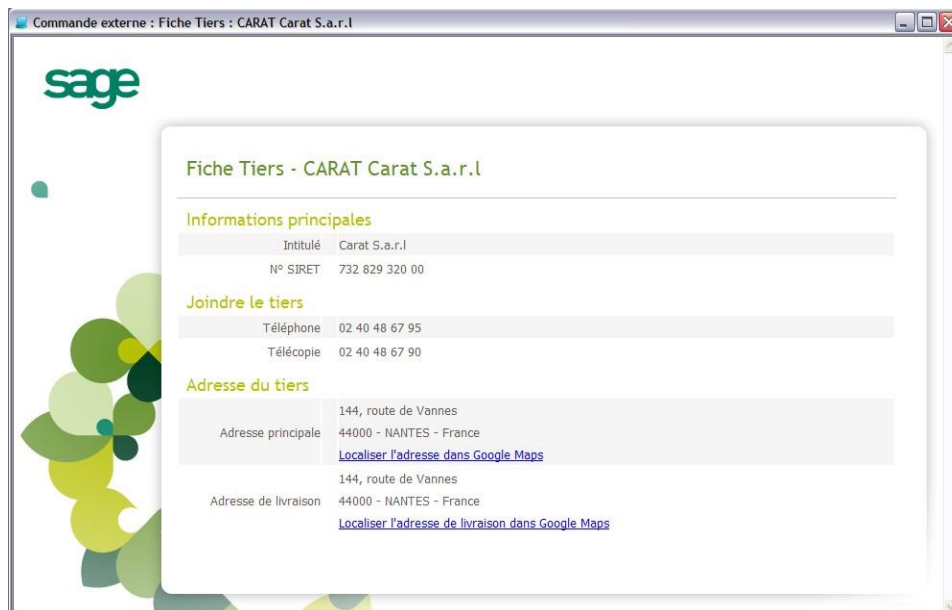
Commande externe : Fiche Tiers : CARAT Carat S.a.r.l

sage

Fiche Tiers - CARAT Carat S.a.r.l

Informations principales

| | |
|---|---|
| Intitulé | Carat S.a.r.l |
| N° SIRET | 732 829 320 00 |

Joindre le tiers

| | |
|---|---|
| Téléphone | 02 40 48 67 95 |
| Télécopie | 02 40 48 67 90 |

Adresse du tiers

| | |
|---|---|
| Adresse principale | 144, route de Vannes<br>44000 - NANTES - France<br>Localiser l'adresse dans Google Maps |
| Adresse de livraison | 144, route de Vannes<br>44000 - NANTES - France<br>Localiser l'adresse de livraison dans Google Maps |